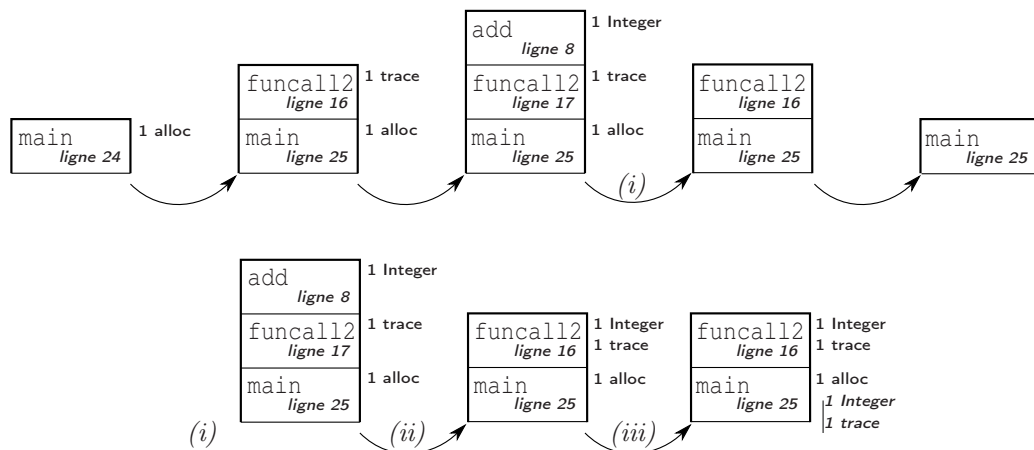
main
ligne 24
1 alloc

funcall2
ligne 16
1 trace
main
ligne 25
1 alloc

add
ligne 8
1 Integer
funcall2
ligne 17
1 trace
main
ligne 25
1 alloc

(i)

funcall2
ligne 16
main
ligne 25

main
ligne 25

add
ligne 8
1 Integer
funcall2
ligne 17
1 trace
main
ligne 25
1 alloc

(i)

(ii)

funcall2
ligne 16
1 Integer
1 trace
main
ligne 25
1 alloc

(iii)

funcall2
ligne 16
1 Integer
1 trace
main
ligne 25
1 alloc
1 Integer
1 trace